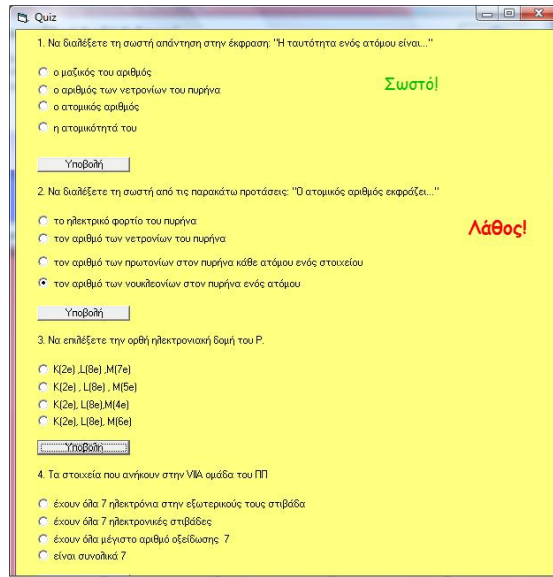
Quiz

1. Να διαλέξετε τη σωστή απάντηση στην έκφραση: "Η ταυτότητα ενός ατόμου είναι..."

ο μαζικός του αριθμός
ο αριθμός των νετρονίων του πυρήνα
ο ατομικός αριθμός
η ατομικότητά του

Σωστό!

Υποβολή

2. Να διαλέξετε τη σωστή από τις παρακάτω προτάσεις: "Ο ατομικός αριθμός εκφράζει..."

το ηλεκτρικό φορτίο του πυρήνα
τον αριθμό των νετρονίων του πυρήνα
τον αριθμό των πρωτονίων στον πυρήνα κάθε ατόμου ενός στοιχείου
τον αριθμό των νουκλεονίων στον πυρήνα ενός ατόμου

Λάθος!

Υποβολή

3. Να επιλέξετε την ορθή ηλεκτρονιακή δομή του P.

K(2e) ,L(8e) ,M(7e)
K(2e) , L(8e) , M(5e)
K(2e), L(8e),M(4e)
K(2e), L(8e), M(6e)

Υποβολή

4. Τα στοιχεία που ανήκουν στην VIIA ομάδα του ΠΠ

έχουν όλα 7 ηλεκτρόνια στην εξωτερικούς τους στιβάδα
έχουν όλα 7 ηλεκτρονικές στιβάδες
έχουν όλα μέγιστο αριθμό οξείδωσης 7
είναι συνολικά 7